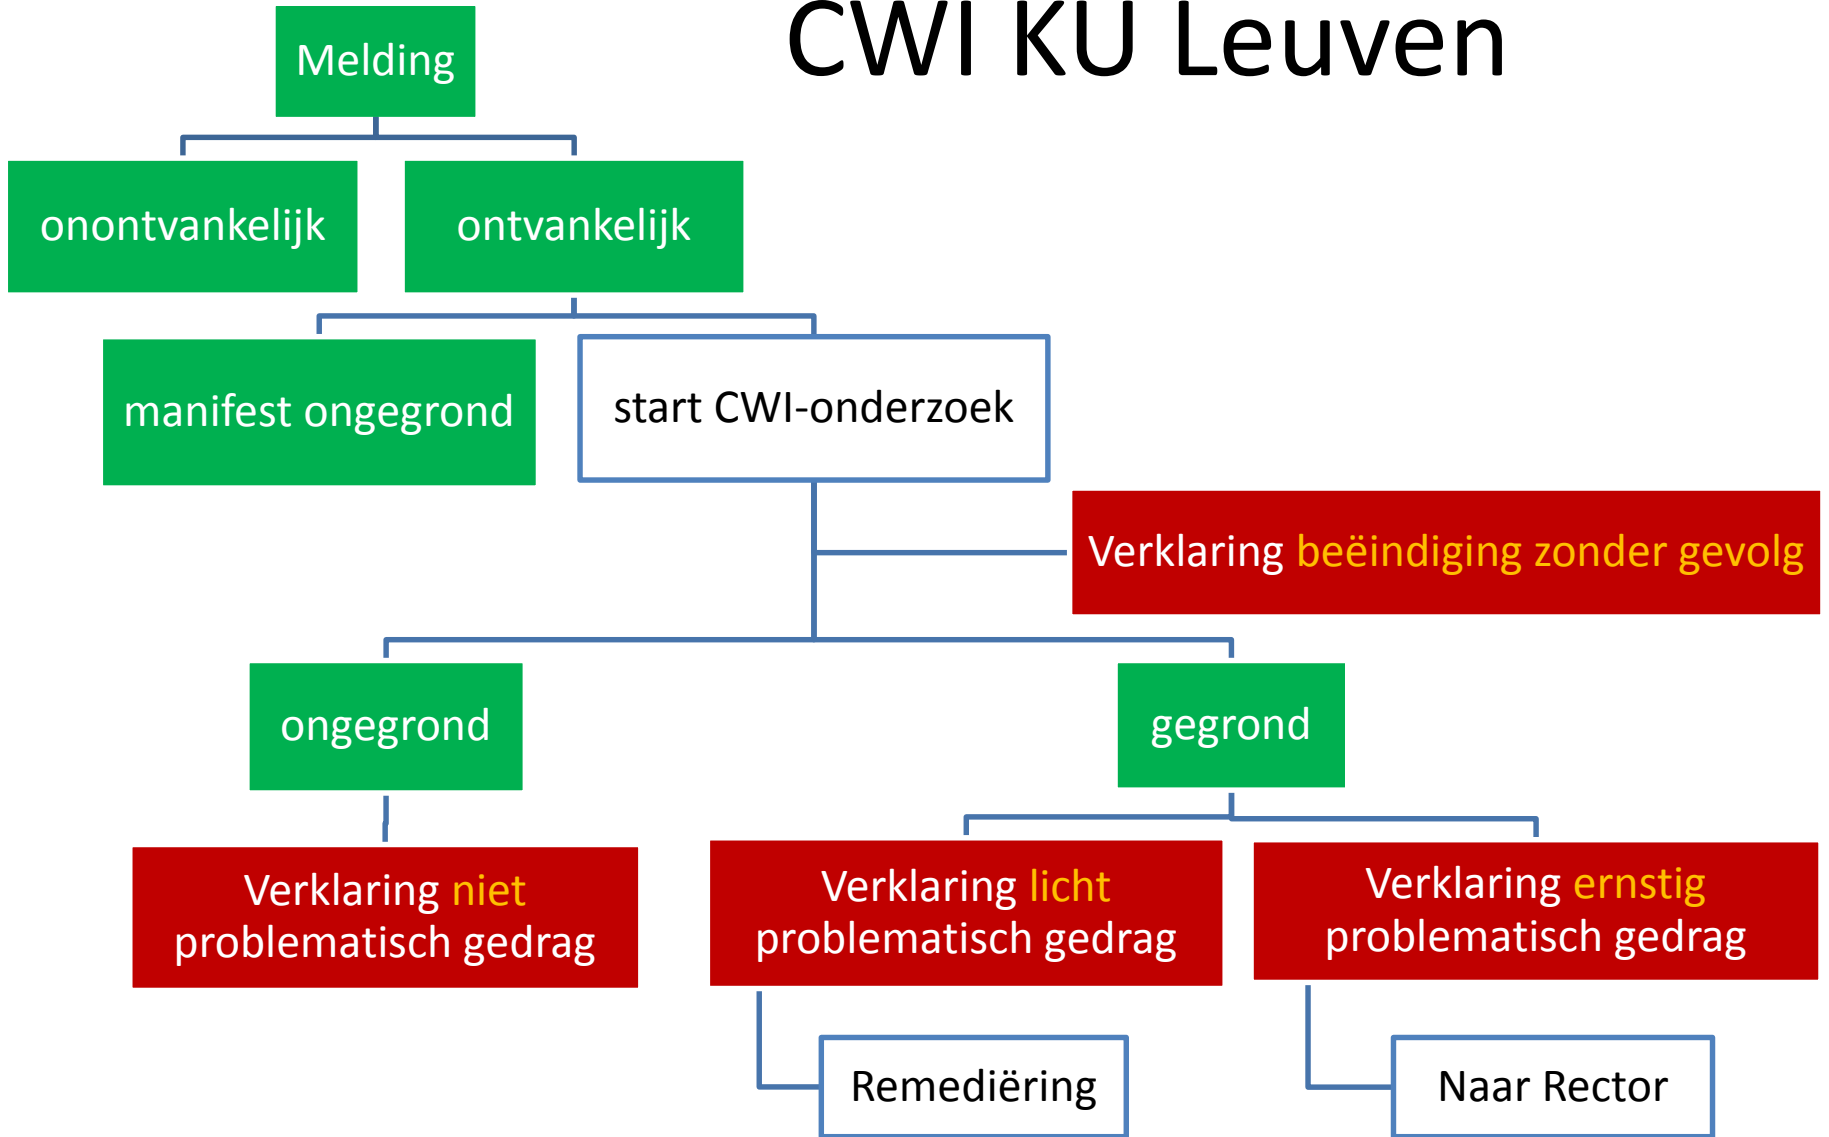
CWI KU Leuven

Melding

onontvankelijk

ontvankelijk

manifest ongegrond

start CWI-onderzoek

Verklaring beëindiging zonder gevolg

ongegrond

gegrond

Verklaring niet problematisch gedrag

Verklaring licht problematisch gedrag

Verklaring ernstig problematisch gedrag

Remediëring

Naar Rector